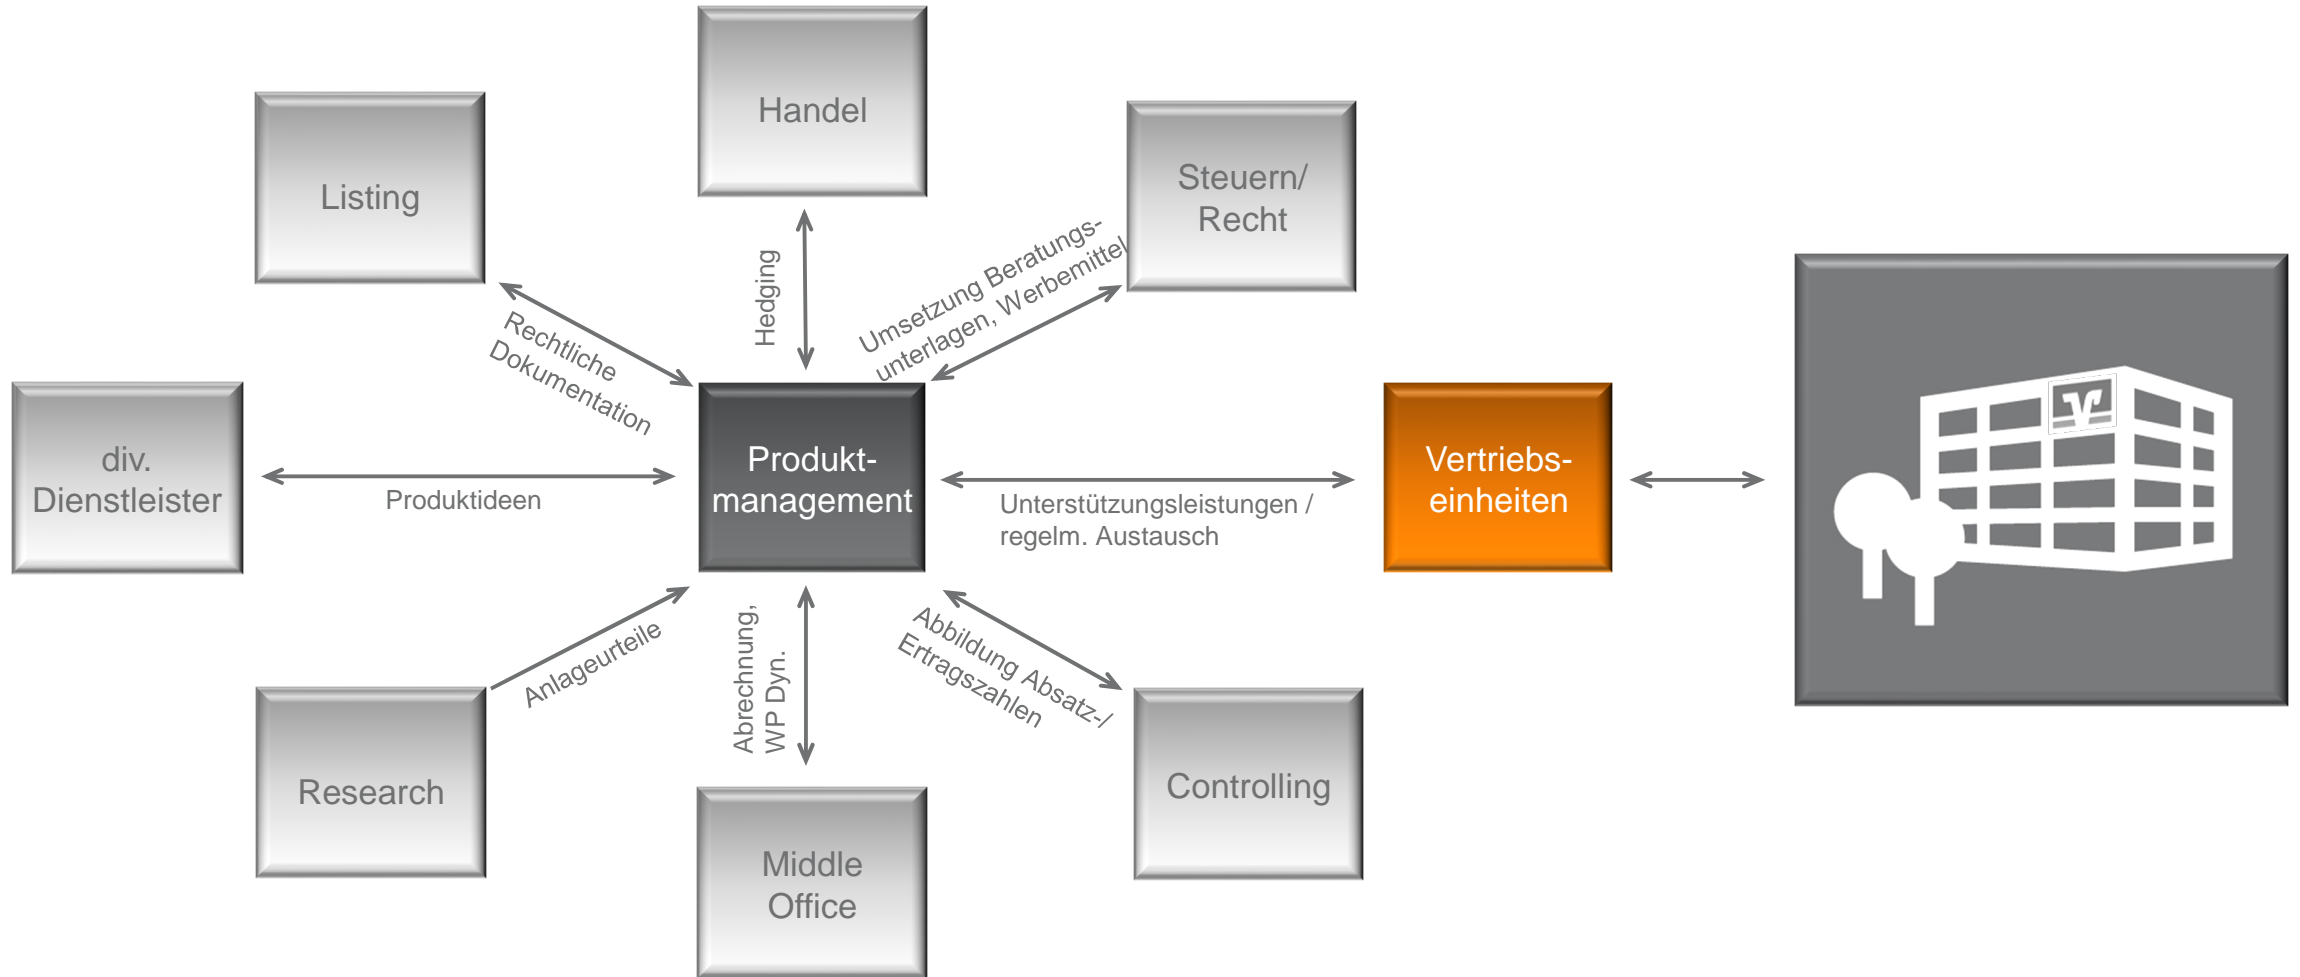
Handel

Listing

Steuern/ Recht

Hedging

Umsetzung Beratungsunterlagen, Werbemittel

Rechtliche Dokumentation

div. Dienstleister

Produktideen

Produktmanagement

Unterstützungsleistungen / regelm. Austausch

Vertriebseinheiten

Anlageurteile

Abrechnung, WP Dyn.

Abbildung Absatz-/ Ertragszahlen

Research

Middle Office

Controlling